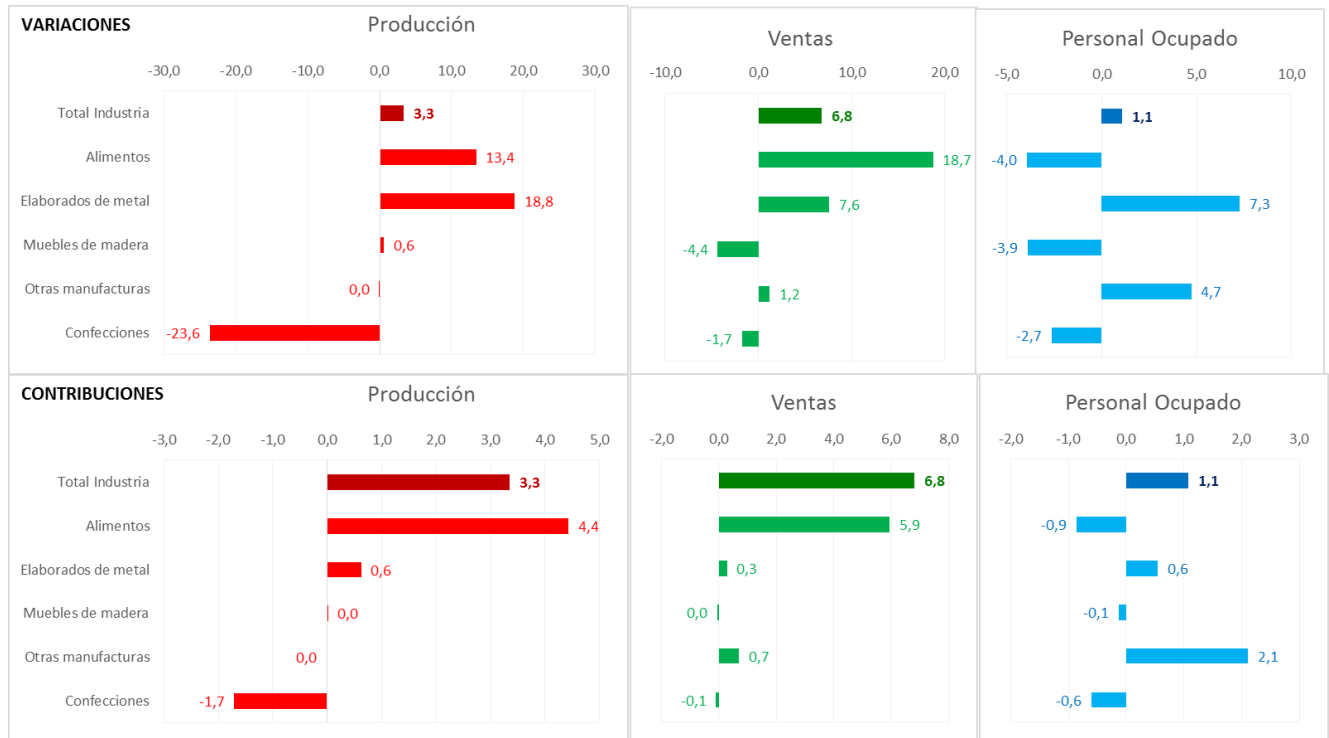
VARIACIONES

Producción

-30,0 -20,0 -10,0 0,0 10,0 20,0 30,0

| | Producción |
|---|---|
| Total Industria | 3,3 |
| Alimentos | 13,4 |
| Elaborados de metal | 18,8 |
| Muebles de madera | 0,6 |
| Otras manufacturas | 0,0 |
| Confecciones | -23,6 |

Ventas

-10,0 0,0 10,0 20,0

6,8
18,7
7,6
-4,4
1,2
-1,7

Personal Ocupado

-5,0 0,0 5,0 10,0

1,1
-4,0
7,3
-3,9
4,7
-2,7

CONTRIBUCIONES

Producción

-3,0 -2,0 -1,0 0,0 1,0 2,0 3,0 4,0 5,0

| | Producción |
|---|---|
| Total Industria | 3,3 |
| Alimentos | 4,4 |
| Elaborados de metal | 0,6 |
| Muebles de madera | 0,0 |
| Otras manufacturas | 0,0 |
| Confecciones | -1,7 |

Ventas

-2,0 0,0 2,0 4,0 6,0 8,0

6,8
5,9
0,3
0,0
0,7
-0,1

Personal Ocupado

-2,0 -1,0 0,0 1,0 2,0 3,0

1,1
-0,9
0,6
-0,1
2,1
-0,6